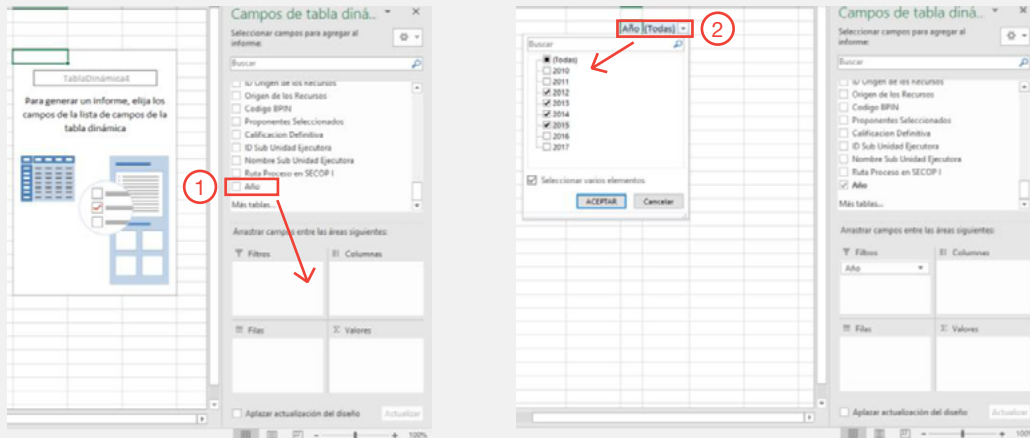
TablaDinámica4

Para generar un informe, elija los campos de la lista de campos de la tabla dinámica

Campos de tabla diná...

Seleccionar campos para agregar al informe:

Buscar

ID Origen de los Recursos
Origen de los Recursos
Codigo BPIN
Proponentes Seleccionados
Calificacion Definitiva
ID Sub Unidad Ejecutora
Nombre Sub Unidad Ejecutora
Ruta Proceso en SECOP I
Año
Más tablas...

1

Arrastrar campos entre las áreas siguientes:

Filtros
Columnas
Filas
Valores

Aplazar actualización del diseño
Actualizar

100%

Año (Todas)

2

Buscar

(Todas)
2010
2011
2012
2013
2014
2015
2016
2017

Seleccionar varios elementos

ACEPTAR
Cancelar

Campos de tabla diná...

Seleccionar campos para agregar al informe:

Buscar

ID Origen de los Recursos
Origen de los Recursos
Codigo BPIN
Proponentes Seleccionados
Calificacion Definitiva
ID Sub Unidad Ejecutora
Nombre Sub Unidad Ejecutora
Ruta Proceso en SECOP I
Año
Más tablas...

Arrastrar campos entre las áreas siguientes:

Filtros
Año
Columnas
Filas
Valores

Aplazar actualización del diseño
Actualizar

100%